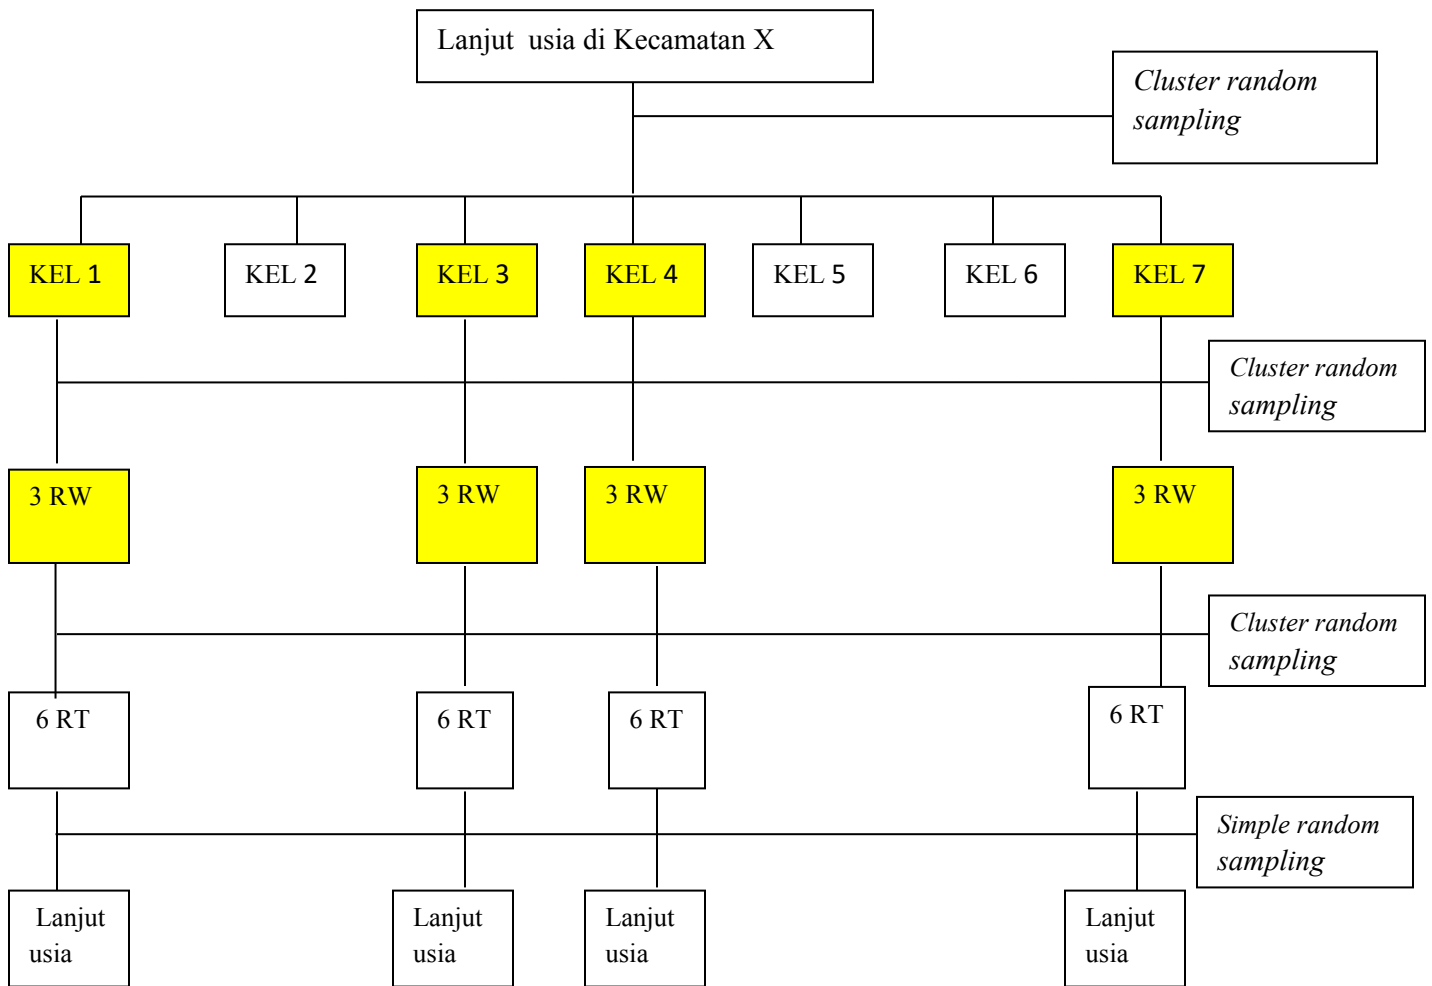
Lanjut usia di Kecamatan X

Cluster random sampling

KEL 1

KEL 2

KEL 3

KEL 4

KEL 5

KEL 6

KEL 7

Cluster random sampling

3 RW

3 RW

3 RW

3 RW

Cluster random sampling

6 RT

6 RT

6 RT

6 RT

Simple random sampling

Lanjut usia

Lanjut usia

Lanjut usia

Lanjut usia